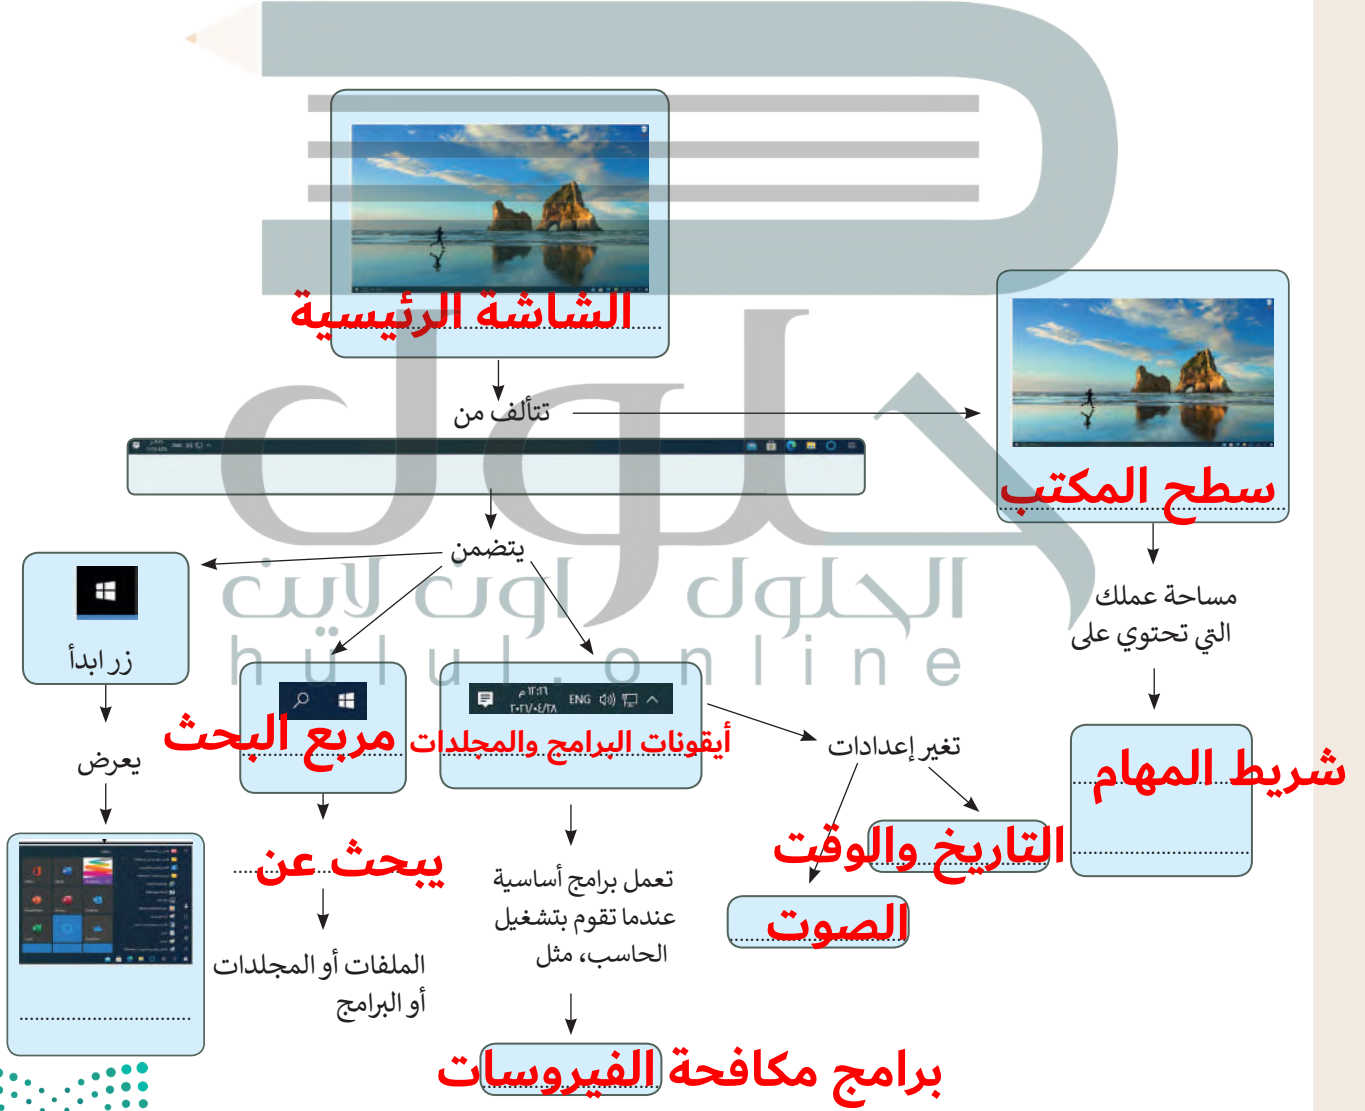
الشاشة الرئيسية

تتألف من

سطح المكتب

مساحة عملك التي تحتوي على

شريط المهام

يتضمن

زر ابدأ

يعرض

مربع البحث

يبحث عن

الملفات أو المجلدات أو البرامج

ENG

١٢:١٦ م
٢٠٢١/٠٤/٢٨

أيقونات البرامج والمجلدات

تعمل برامج أساسية عندما تقوم بتشغيل الحاسب، مثل

برامج مكافحة الفيروسات

تغير إعدادات

التاريخ والوقت

الصوت

الحلول اونلاين
hulul.online